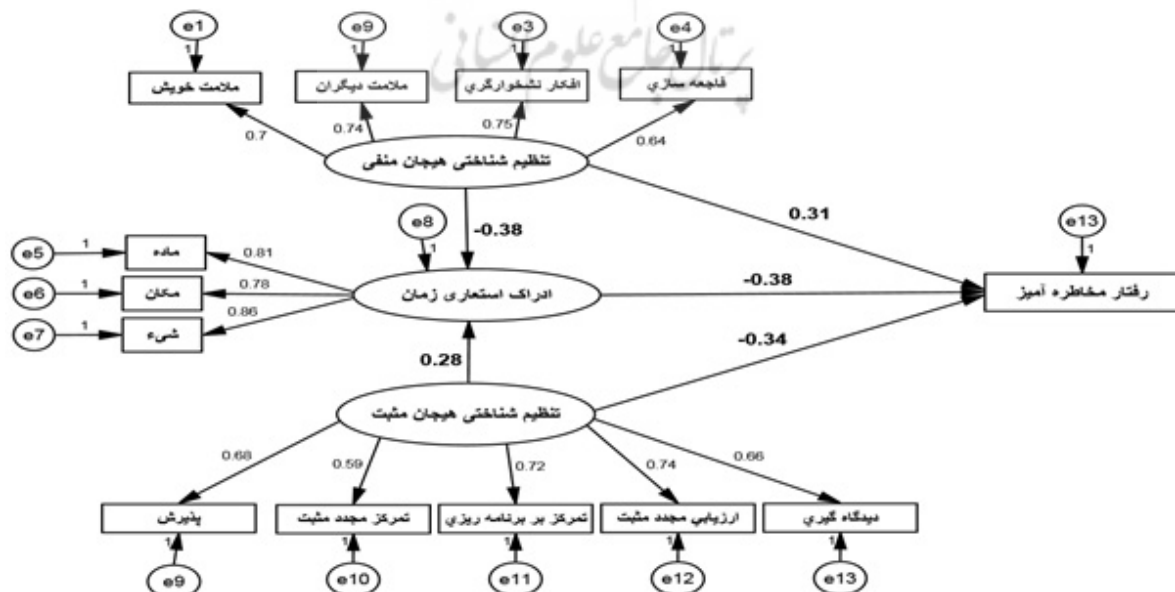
e1
1
ملامت خويش
e9
1
ملامت ديگران
e3
1
افكار نشخوارگري
e4
1
فاجعه سازي
0.7
0.74
0.75
0.64
تنظيم شناختی هيجان منفی
0.31
e13
1
e8
1
-0.38
e5
1
ماده
0.81
e6
1
مكان
0.78
e7
1
شیء
0.86
ادراک استعاری زمان
-0.38
رفتار مخاطره آميز
-0.34
0.28
تنظيم شناختی هيجان مثبت
0.68
0.59
0.72
0.74
0.66
پذيرش
تمركز مجدد مثبت
تمركز بر برنامه ريزي
ارزيابي مجدد مثبت
ديدگاه گيري
1
1
1
1
1
e9
e10
e11
e12
e13